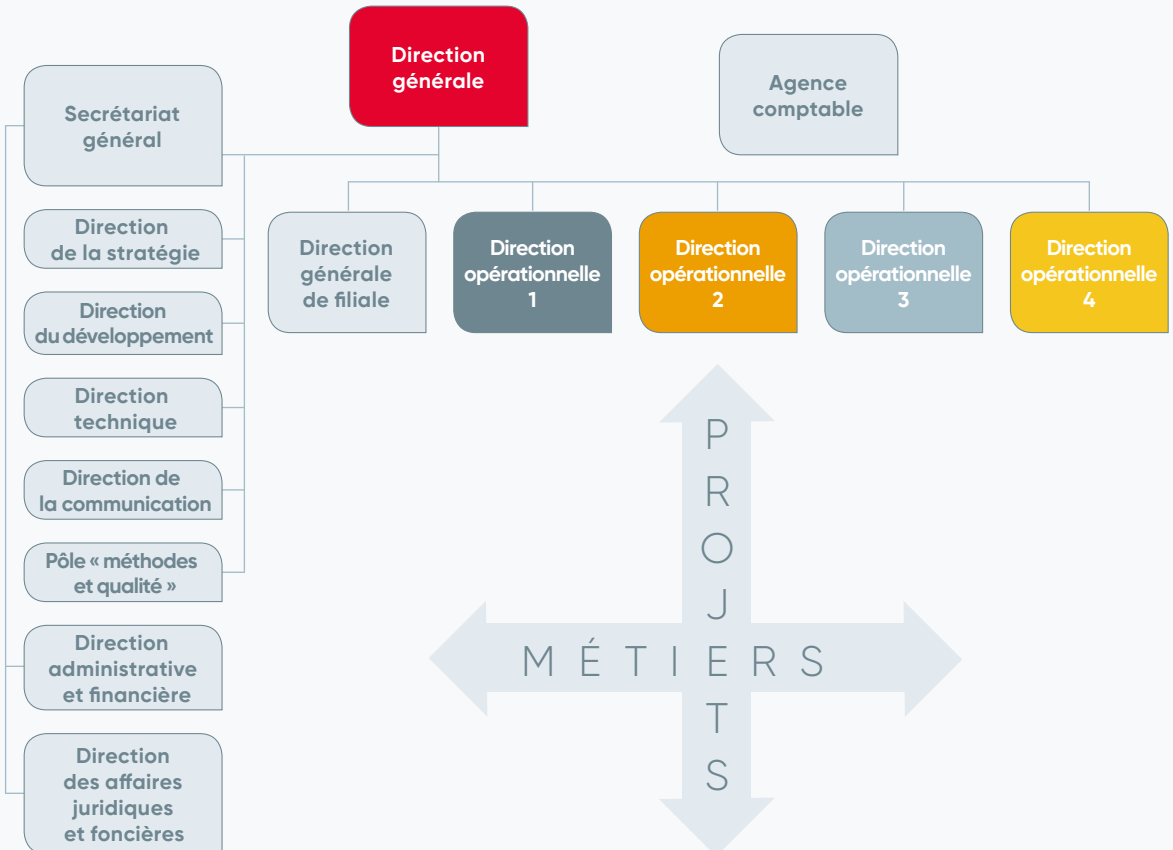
Direction générale

Agence comptable

Secrétariat général

Direction de la stratégie

Direction du développement

Direction technique

Direction de la communication

Pôle « méthodes et qualité »

Direction administrative et financière

Direction des affaires juridiques et foncières

Direction générale de filiale

Direction opérationnelle 1

Direction opérationnelle 2

Direction opérationnelle 3

Direction opérationnelle 4

PROJETS

MÉTIERS